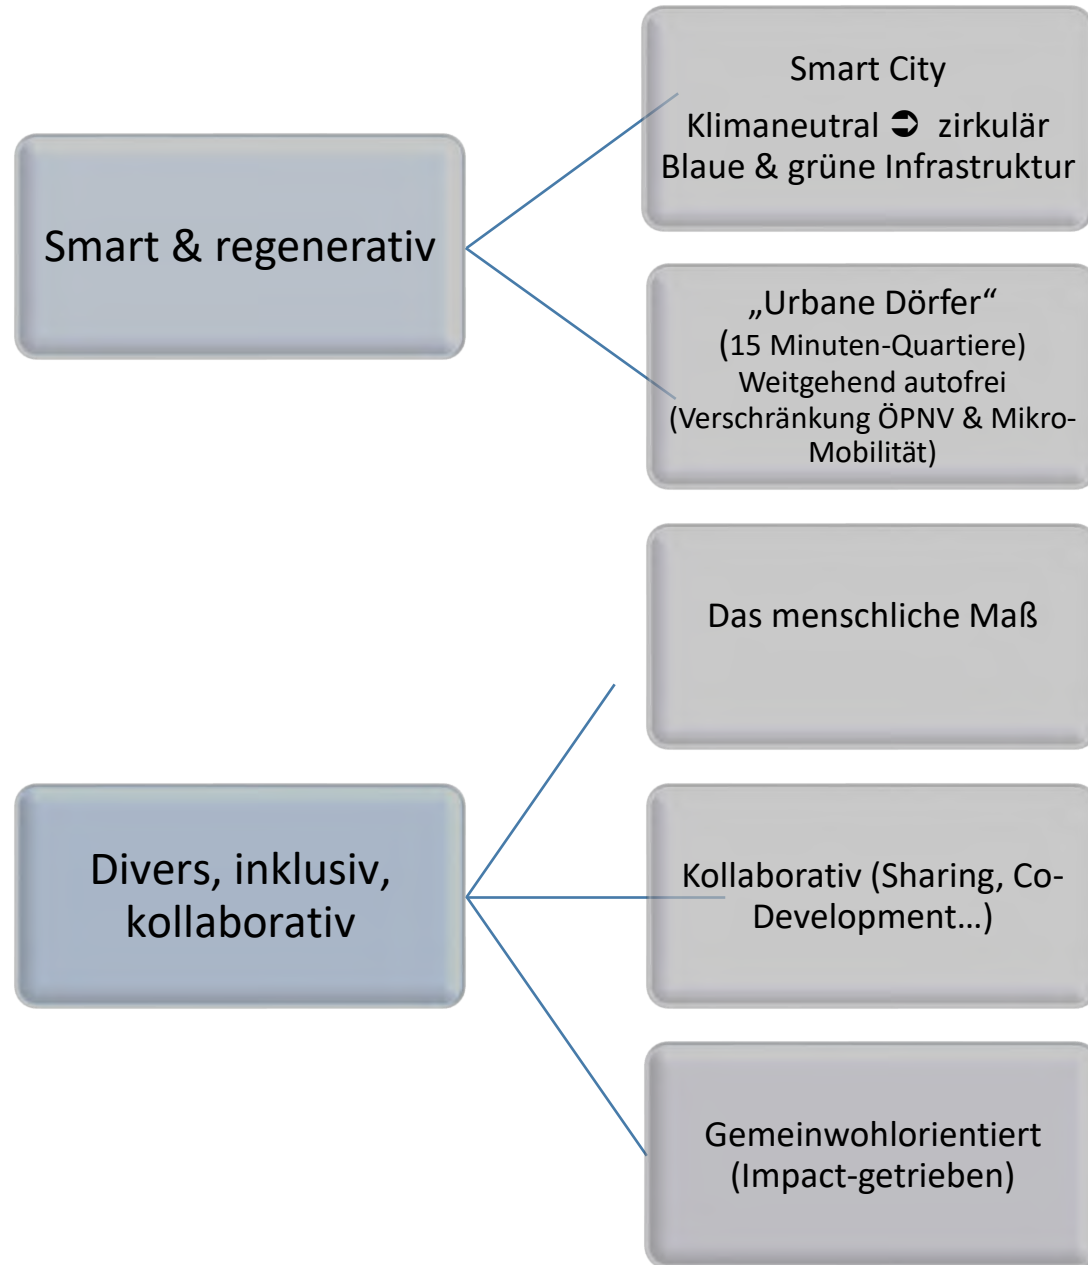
Smart & regenerativ

Smart City
Klimaneutral ➲ zirkulär
Blaue & grüne Infrastruktur

„Urbane Dörfer“
(15 Minuten-Quartiere)
Weitgehend autofrei
(Verschränkung ÖPNV & Mikro-Mobilität)

Das menschliche Maß

Divers, inklusiv, kollaborativ

Kollaborativ (Sharing, Co-Development…)

Gemeinwohlorientiert
(Impact-getrieben)